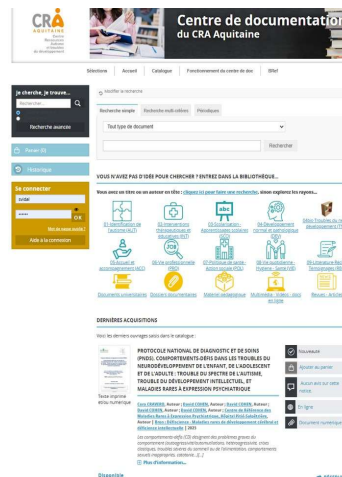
CRA AQUITAINE
Centre Ressources Autisme et troubles du développement

Centre de documentation du CRA Aquitaine

Sélection Accueil Catalogue Fonctionnement du centre de doc ORef

Je cherche, je trouve...
Rechercher...
Recherche avancée

Panier (0)

Historique

Se connecter
OK
Mot de passe oublié ?
Aide à la connexion

Affiner la recherche

Recherche simple Recherche multi-critères Périodiques

Tout type de document

Rechercher

VOUS N'AVEZ PAS D'IDÉE POUR CHERCHER ? ENTREZ DANS LA BIBLIOTHÈQUE...

Vous avez un titre ou un auteur en tête : cliquez ici pour faire une recherche, sinon explorez les rayons...

01-Identification de l'autisme (AUT)
02-Interventions thérapeutiques et éducatives (INT)
03-Scolarisation - Apprentissages scolaires (SCO)
04-Développement normal et pathologique (DEV)
05-Autres troubles du développement (TD)
05-Accueil et accompagnement (ACC)
06-Vie professionnelle (PRO)
07-Politique de santé - Action sociale (POL)
08-Vie quotidienne - Hygiène - Santé (VIE)
09-Littérature Récits Témoignages (LIT)
Documents universitaires
Dossiers documentaires
Matériel pédagogique
Multimédia : Vidéos - sites en ligne
Revues - Articles

DERNIÈRES ACQUISITIONS

Voici les derniers ouvrages saisis dans le catalogue :

PROTOCOLE NATIONAL DE DIAGNOSTIC ET DE SOINS (PNDS) : COMPORTEMENTS-DÉFIS DANS LES TROUBLES DU NEURODÉVELOPPEMENT DE L'ENFANT, DE L'ADOLESCENT ET DE L'ADULTE : TROUBLE DU SPECTRE DE L'AUTISME, TROUBLE DU DÉVELOPPEMENT INTELLECTUEL, ET MALADIES RARES À EXPRESSION PSYCHIATRIQUE

Texte imprimé
eBou numérique

Lore CONNERS, Auteur ; David COHEN, Auteur ; David COHEN, Auteur ; David COHEN, Auteur ; David COHEN, Auteur ; Centre de Référence des Maladies Rares à Expression Psychiatrique ; Filière Santé, Auteur | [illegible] | 2023

Les comportements-défis (CD) désignent des problèmes graves du comportement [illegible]

Plus d'information...

Disponible

Nouveauté
Ajouter au panier
Aucun avis sur cette notice
En ligne
Document numérique